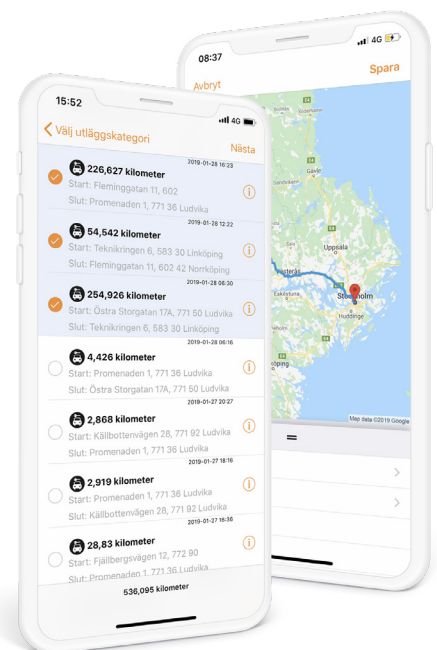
08:37
4G
Avbryt
Spara
Gävle
Uppsala
Västerås
Stockholm
Huddinge
Eskilstuna
Linköping
Map data ©2019 Google
=

15:52
4G
Välj utläggskategori
Nästa

2019-01-28 16:23
226,627 kilometer
Start: Fleminggatan 11, 602
Slut: Promenaden 1, 771 36 Ludvika

2019-01-28 12:22
54,542 kilometer
Start: Teknikringen 6, 583 30 Linköping
Slut: Fleminggatan 11, 602 42 Norrköping

2019-01-28 06:30
254,926 kilometer
Start: Östra Storgatan 17A, 771 50 Ludvika
Slut: Teknikringen 6, 583 30 Linköping

2019-01-28 06:16
4,426 kilometer
Start: Promenaden 1, 771 36 Ludvika
Slut: Östra Storgatan 17A, 771 50 Ludvika

2019-01-27 20:27
2,868 kilometer
Start: Källbottenvägen 28, 771 92 Ludvika
Slut: Promenaden 1, 771 36 Ludvika

2019-01-27 18:18
2,919 kilometer
Start: Promenaden 1, 771 36 Ludvika
Slut: Källbottenvägen 28, 771 92 Ludvika

2019-01-27 16:36
28,83 kilometer
Start: Fjällbergsvägen 12, 772 90
Slut: Promenaden 1, 771 36 Ludvika

536,095 kilometer